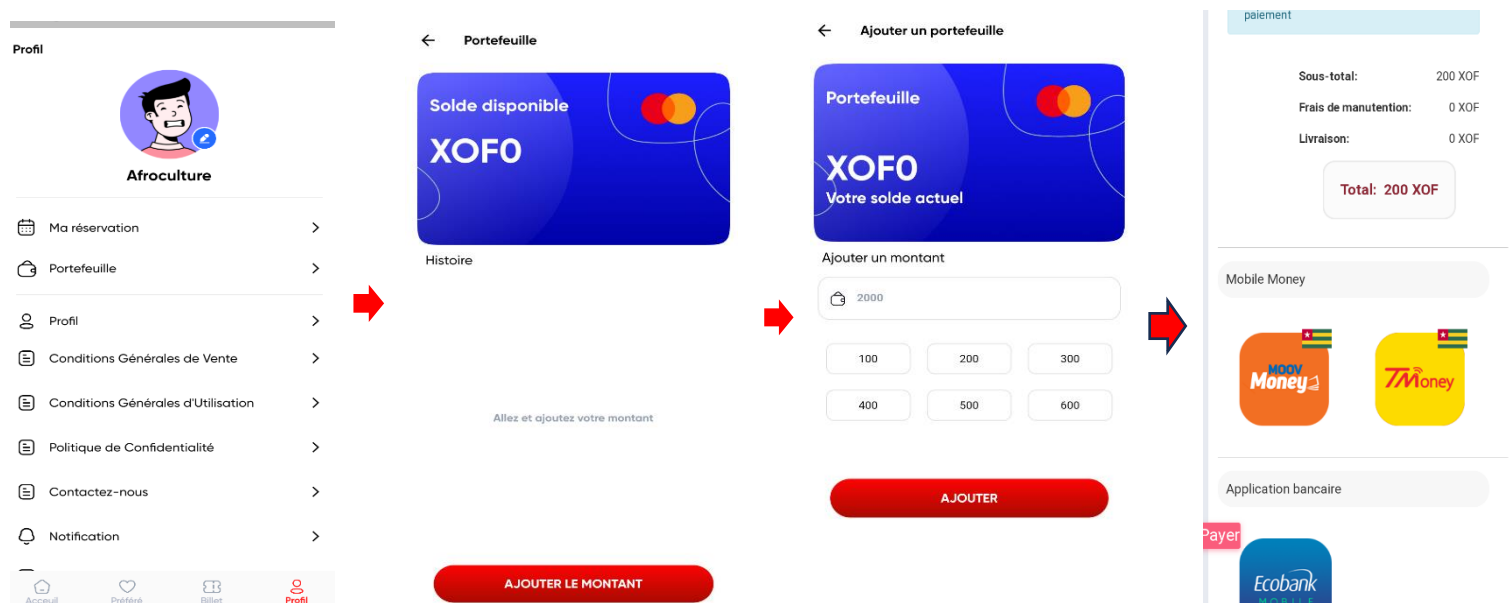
Profil

Afroculture

Ma réservation

Portefeuille

Profil

Conditions Générales de Vente

Conditions Générales d'Utilisation

Politique de Confidentialité

Contactez-nous

Notification

Accueil Préféré Billet Profil

Portefeuille

Solde disponible

XOF0

Histoire

Allez et ajoutez votre montant

AJOUTER LE MONTANT

Ajouter un portefeuille

Portefeuille

XOF0

Votre solde actuel

Ajouter un montant

2000

| 100 | 200 | 300 |
|---|---|---|
| 400 | 500 | 600 |

AJOUTER

paiement

Sous-total: 200 XOF

Frais de manutention: 0 XOF

Livraison: 0 XOF

Total: 200 XOF

Mobile Money

MOOV Money

TMoney

Application bancaire

Payer

Ecobank MOBILE